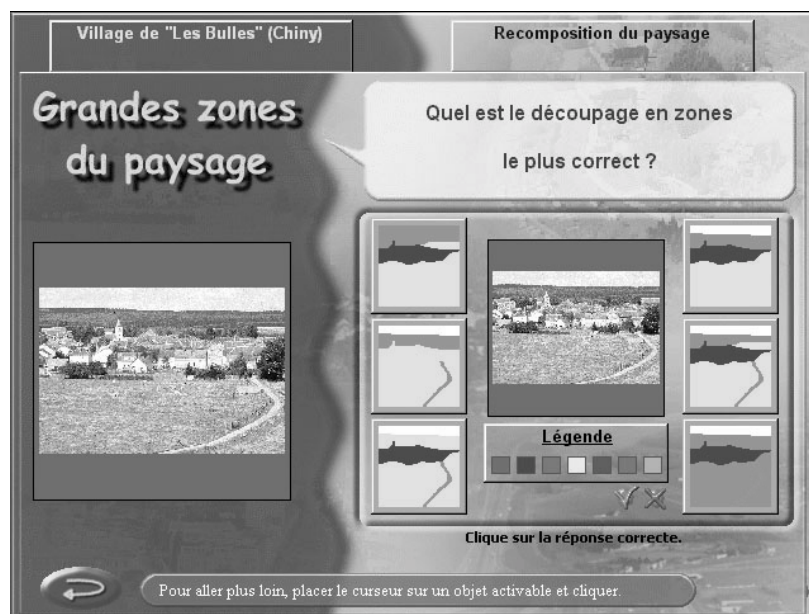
Village de "Les Bulles" (Chiny)

Recomposition du paysage

Grandes zones du paysage

Quel est le découpage en zones le plus correct ?

Légende

Clique sur la réponse correcte.

Pour aller plus loin, placer le curseur sur un objet activable et cliquer.